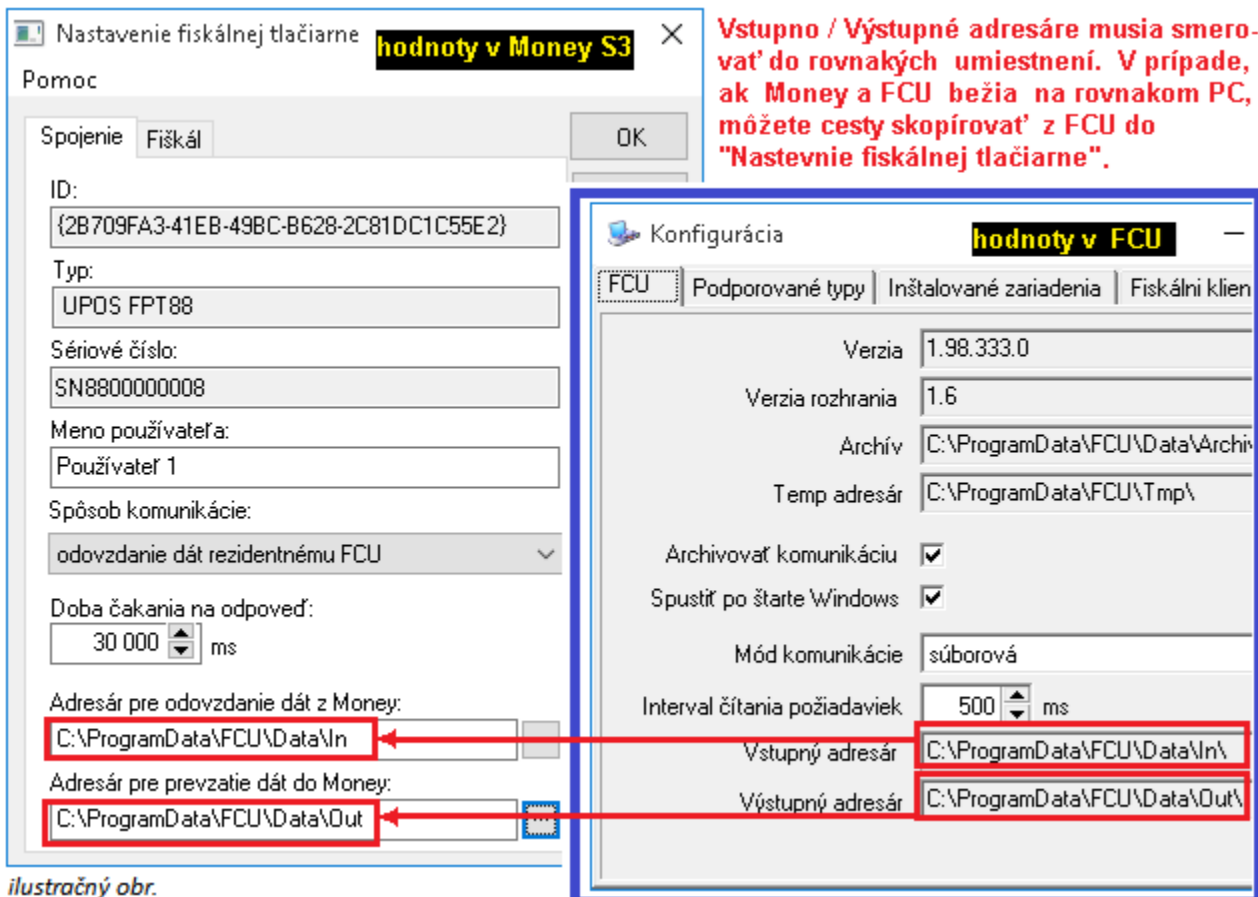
Nastavenie fiskálnej tlačiarne

hodnoty v Money S3

Pomoc

Spojenie Fiškál

OK

ID:
{2B709FA3-41EB-49BC-B628-2C81DC1C55E2}

Typ:
UPOS FPT88

Sériové číslo:
SN8800000008

Meno používateľa:
Používateľ 1

Spôsob komunikácie:
odovzdanie dát rezidentnému FCU

Doba čakania na odpoveď:
30 000 ms

Adresár pre odovzdanie dát z Money:
C:\ProgramData\FCU\Data\In

Adresár pre prevzatie dát do Money:
C:\ProgramData\FCU\Data\Out

ilustračný obr.

Vstupno / Výstupné adresáre musia smerovať do rovnakých umiestnení. V prípade, ak Money a FCU bežia na rovnakom PC, môžete cesty skopírovať z FCU do "Nastevnie fiskálnej tlačiarne".

Konfigurácia

hodnoty v FCU

FCU | Podporované typy | Inštalované zariadenia | Fiskálni klien

Verzia 1.98.333.0

Verzia rozhrania 1.6

Archív C:\ProgramData\FCU\Data\Archiv

Temp adresár C:\ProgramData\FCU\Tmp\

Archivovať komunikáciu

Spustiť po štarte Windows

Mód komunikácie súborová

Interval čítania požiadaviek 500 ms

Vstupný adresár C:\ProgramData\FCU\Data\In\

Výstupný adresár C:\ProgramData\FCU\Data\Out\